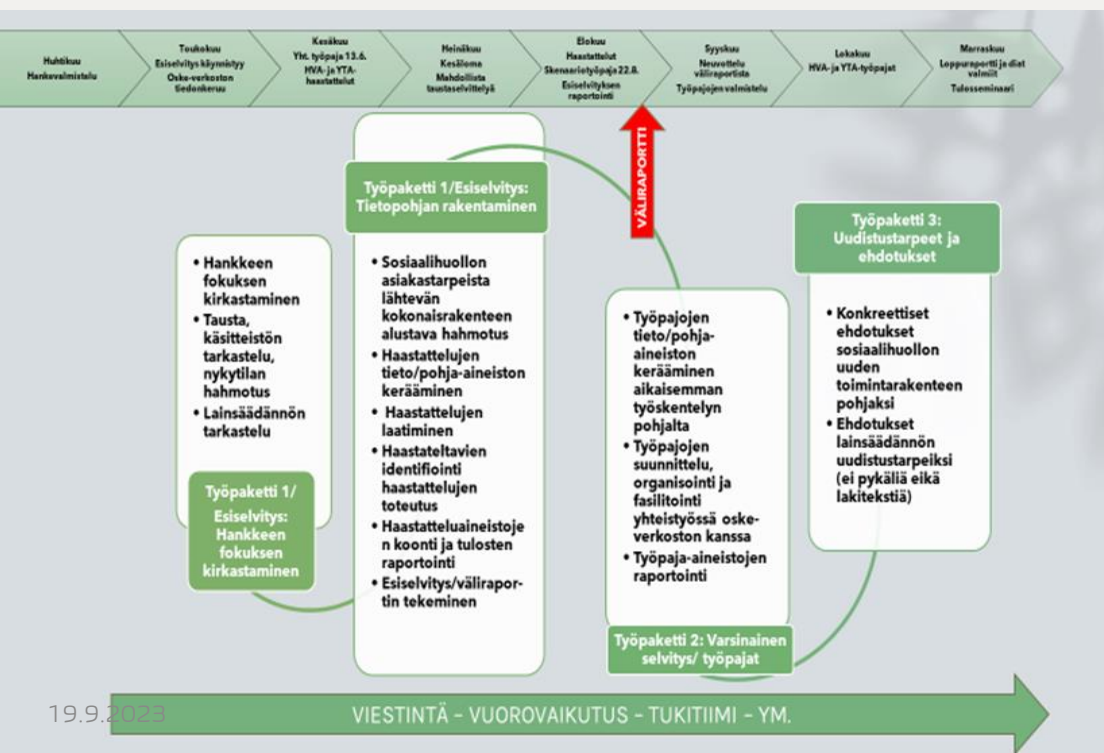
Huhtikuu
Hankevalmistelu

Toukokuu
Esiselvitys käynnistyy
Oske-verkoston tiedonkeruu

Kesäkuu
Yht. työpaja 13.6.
HVA- ja YTA-haastattelut

Heinäkuu
Kesäloma
Mahdollista taustaselvittelyä

Elokuu
Haastattelut
Skenaariotyöpaja 22.8.
Esiselvityksen raportointi

Syyskuu
Neuvottelu väliraportista
Työpajojen valmistelu

Lokakuu
HVA- ja YTA-työpajat

Marraskuu
Loppuraportti ja diat valmiit
Tulosseminaari

VÄLIRAPORTTI

Työpaketti 1/Esiselvitys: Tietopohjan rakentaminen

• Hankkeen fokuksen kirkastaminen
• Tausta, käsitteistön tarkastelu, nykytilan hahmotus
• Lainsäädännön tarkastelu

Työpaketti 1/ Esiselvitys: Hankkeen fokuksen kirkastaminen

• Sosiaalihuollon asiakastarpeista lähtevän kokonaisrakenteen alustava hahmotus
• Haastattelujen tieto/pohja-aineiston kerääminen
• Haastattelujen laatiminen
• Haastateltavien identifiointi haastattelujen toteutus
• Haastatteluaineistojen koonti ja tulosten raportointi
• Esiselvitys/väliraportin tekeminen

• Työpajojen tieto/pohja-aineiston kerääminen aikaisemman työskentelyn pohjalta
• Työpajojen suunnittelu, organisointi ja fasilitointi yhteistyössä oske-verkoston kanssa
• Työpaja-aineistojen raportointi

Työpaketti 2: Varsinainen selvitys/ työpajat

Työpaketti 3: Uudistustarpeet ja ehdotukset

• Konkreettiset ehdotukset sosiaalihuollon uuden toimintarakenteen pohjaksi
• Ehdotukset lainsäädännön uudistustarpeiksi (ei pykäliä eikä lakitekstiä)

19.9.2023

VIESTINTÄ - VUOROVAIKUTUS - TUKITIIMI - YM.